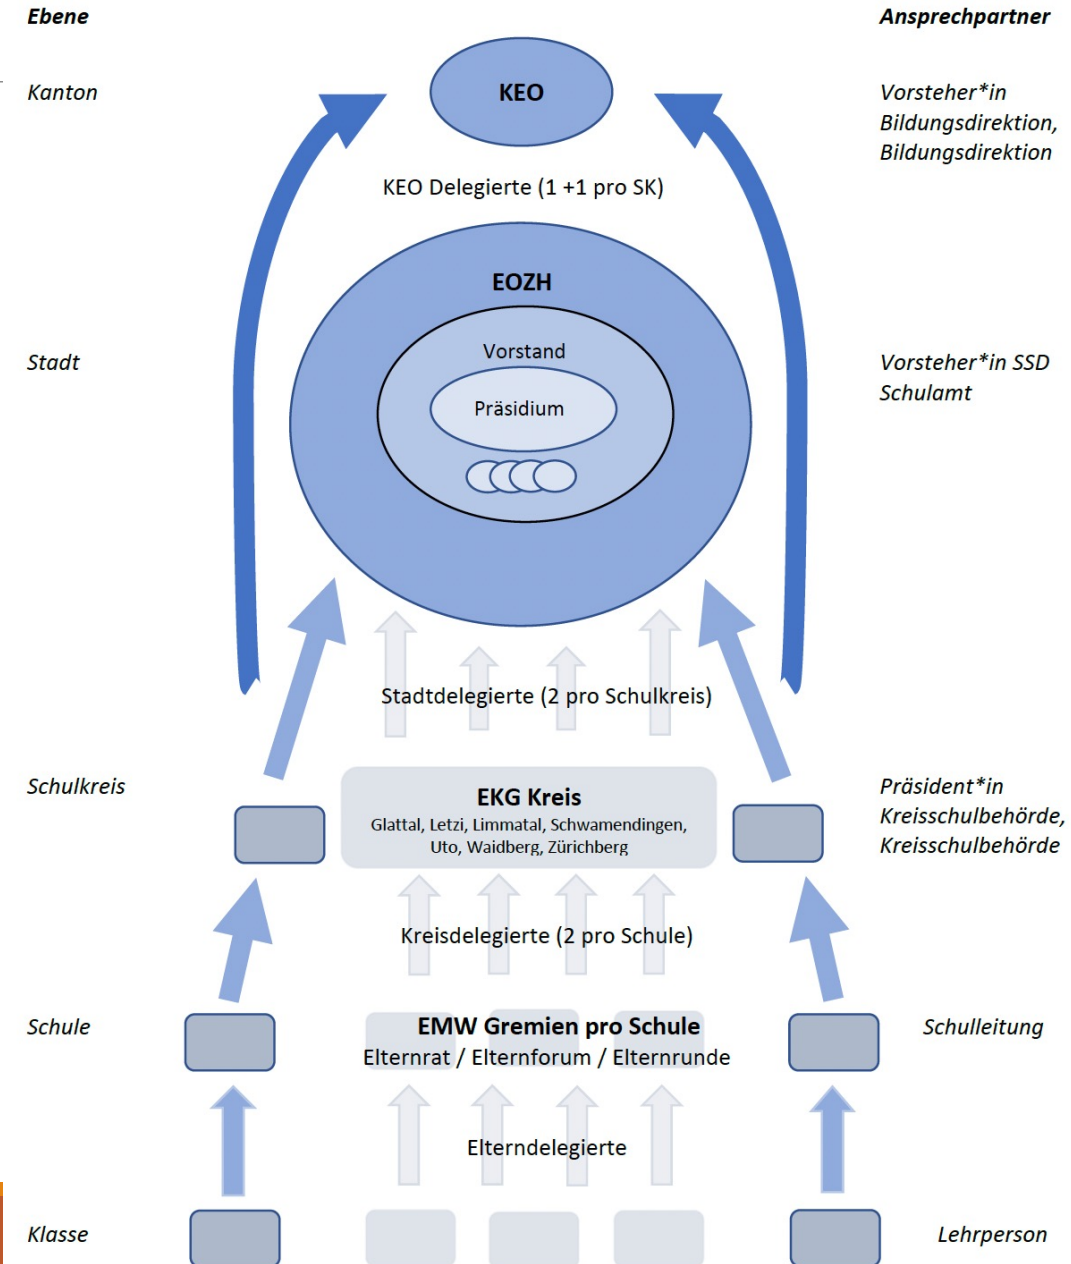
Ebene

Ansprechpartner

Kanton

KEO

Vorsteher*in Bildungsdirektion, Bildungsdirektion

KEO Delegierte (1 +1 pro SK)

EOZH

Stadt

Vorstand

Präsidium

Vorsteher*in SSD Schulamt

Stadtdelegierte (2 pro Schulkreis)

Schulkreis

EKG Kreis
Glattal, Letzi, Limmatal, Schwamendingen, Uto, Waidberg, Zürichberg

Präsident*in Kreisschulbehörde, Kreisschulbehörde

Kreisdelegierte (2 pro Schule)

Schule

EMW Gremien pro Schule
Elternrat / Elternforum / Elternrunde

Schulleitung

Elterndelegierte

Klasse

Lehrperson